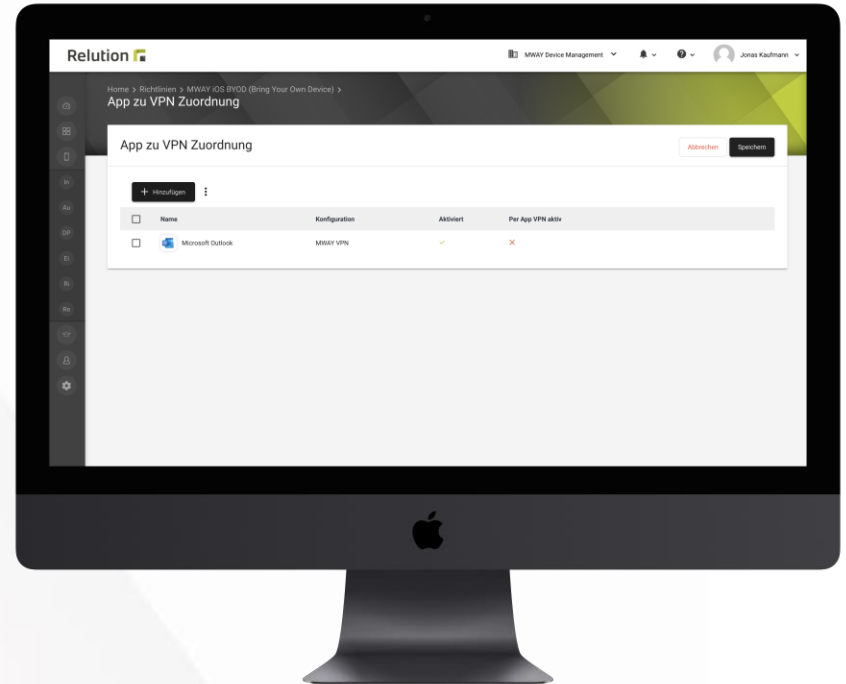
Relution

MWAY Device Management

Jonas Kaufmann

Home > Richtlinien > MWAY iOS BYOD (Bring Your Own Device) >
App zu VPN Zuordnung

In
Au
DP
El
St
Re

App zu VPN Zuordnung

Abbrechen Speichern

+ Hinzufügen

| | Name | Konfiguration | Aktiviert | Per App VPN aktiv |
|---|---|---|---|---|
| | Microsoft Outlook | MWAY VPN | ✓ | ✕ |